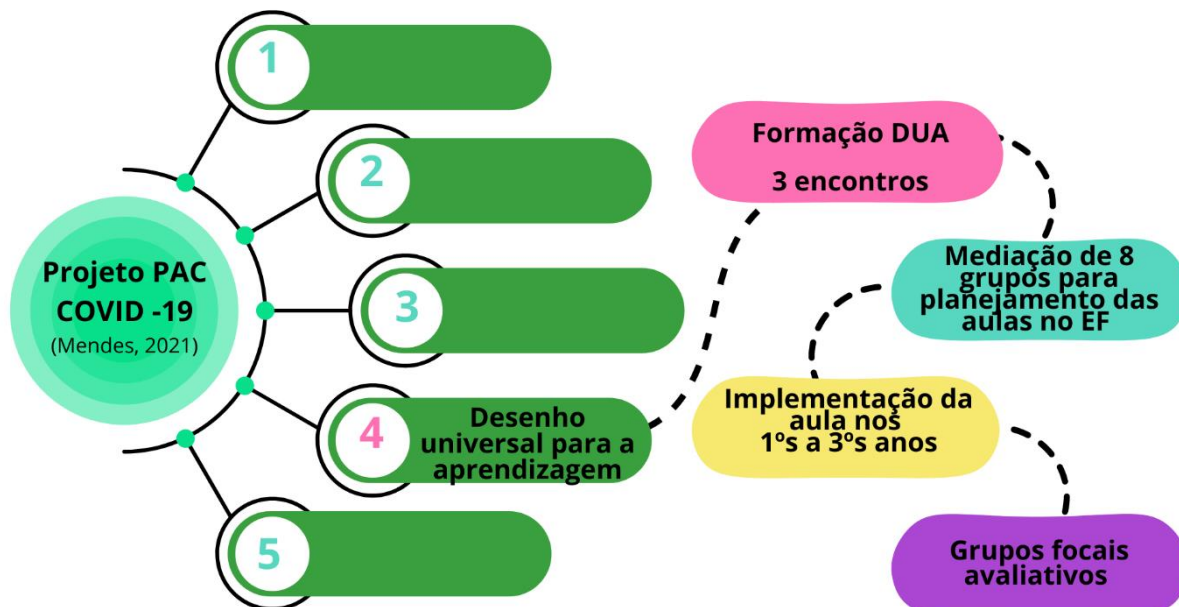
Projeto PAC COVID -19
(Mendes, 2021)

1

2

3

4
Desenho universal para a aprendizagem

5

Formação DUA
3 encontros

Mediação de 8 grupos para planejamento das aulas no EF

Implementação da aula nos 1ºs a 3ºs anos

Grupos focais avaliativos